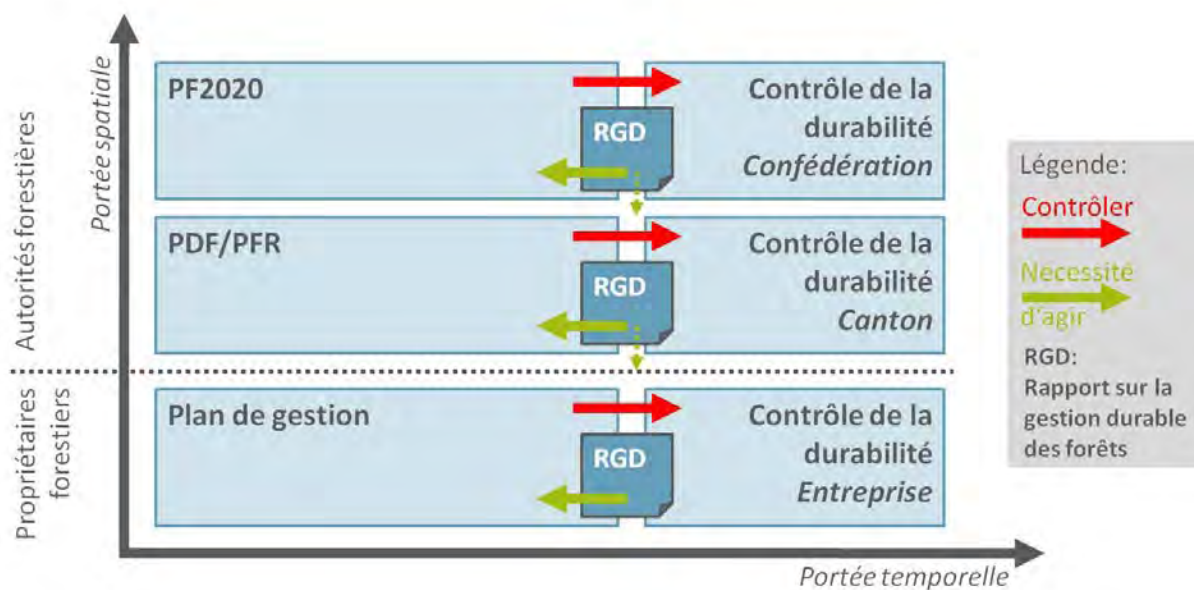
Portée spatiale

Autorités forestières

Propriétaires forestiers

PF2020

RGD

Contrôle de la durabilité *Confédération*

PDF/PFR

RGD

Contrôle de la durabilité *Canton*

Plan de gestion

RGD

Contrôle de la durabilité *Entreprise*

Portée temporelle

Légende:

Contrôler

Necessité d'agir

RGD: Rapport sur la gestion durable des forêts